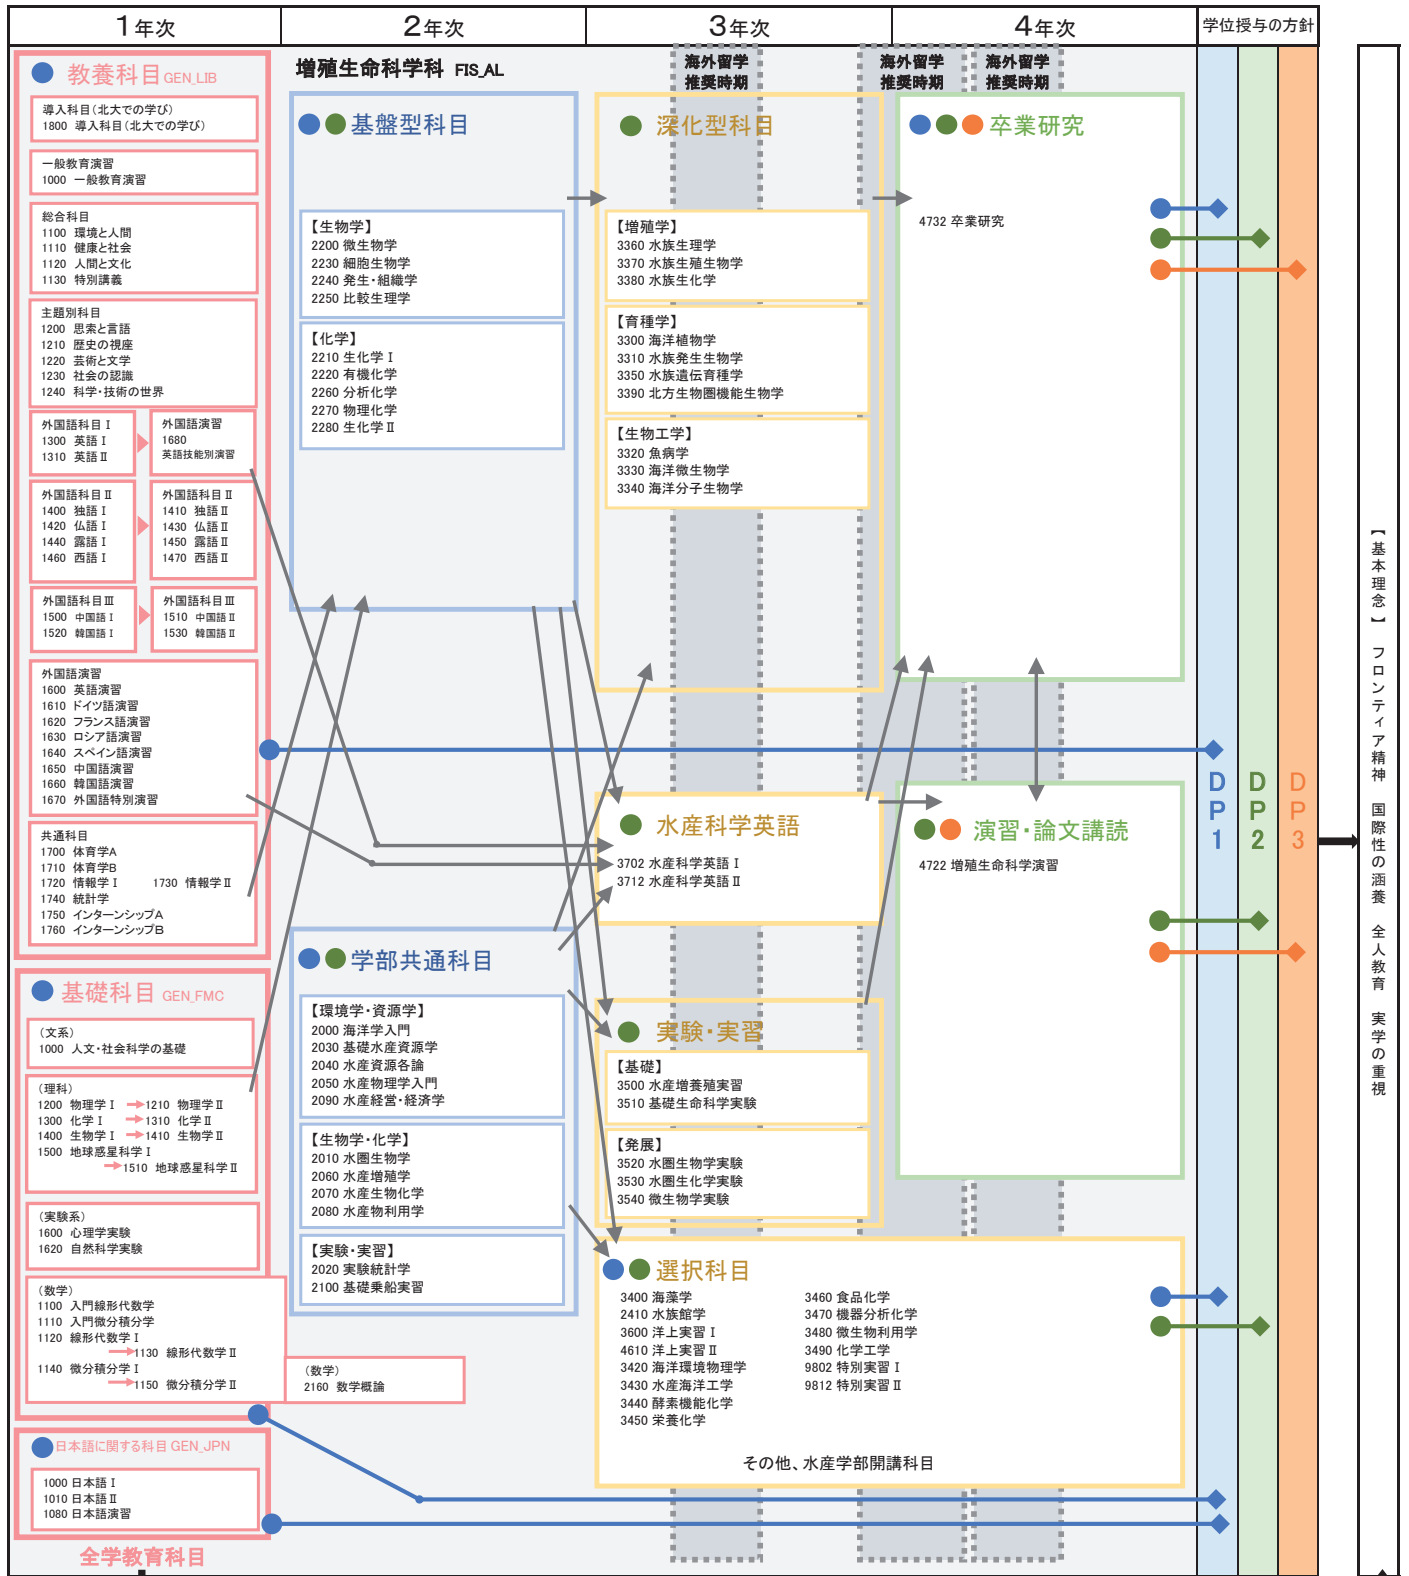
1年次　2年次　3年次　4年次　学位授与の方針

教養科目 GEN_LIB

導入科目（北大での学び）
1800 導入科目（北大での学び）

一般教育演習
1000 一般教育演習

総合科目
1100 環境と人間
1110 健康と社会
1120 人間と文化
1130 特別講義

主題別科目
1200 思索と言語
1210 歴史の視座
1220 芸術と文学
1230 社会の認識
1240 科学・技術の世界

外国語科目Ⅰ
1300 英語Ⅰ
1310 英語Ⅱ

外国語演習
1680
英語技能別演習

外国語科目Ⅱ
1400 独語Ⅰ
1420 仏語Ⅰ
1440 露語Ⅰ
1460 西語Ⅰ

外国語科目Ⅱ
1410 独語Ⅱ
1430 仏語Ⅱ
1450 露語Ⅱ
1470 西語Ⅱ

外国語科目Ⅲ
1500 中国語Ⅰ
1520 韓国語Ⅰ

外国語科目Ⅲ
1510 中国語Ⅱ
1530 韓国語Ⅱ

外国語演習
1600 英語演習
1610 ドイツ語演習
1620 フランス語演習
1630 ロシア語演習
1640 スペイン語演習
1650 中国語演習
1660 韓国語演習
1670 外国語特別演習

共通科目
1700 体育学A
1710 体育学B
1720 情報学Ⅰ　1730 情報学Ⅱ
1740 統計学
1750 インターンシップA
1760 インターンシップB

基礎科目 GEN_FMC

（文系）
1000 人文・社会科学の基礎

（理科）
1200 物理学Ⅰ →1210 物理学Ⅱ
1300 化学Ⅰ →1310 化学Ⅱ
1400 生物学Ⅰ →1410 生物学Ⅱ
1500 地球惑星科学Ⅰ
→1510 地球惑星科学Ⅱ

（実験系）
1600 心理学実験
1620 自然科学実験

（数学）
1100 入門線形代数学
1110 入門微分積分学
1120 線形代数学Ⅰ
→1130 線形代数学Ⅱ
1140 微分積分学Ⅰ
→1150 微分積分学Ⅱ

（数学）
2160 数学概論

日本語に関する科目 GEN_JPN

1000 日本語Ⅰ
1010 日本語Ⅱ
1080 日本語演習

全学教育科目

増殖生命科学科 FIS_AL

基盤型科目

【生物学】
2200 微生物学
2230 細胞生物学
2240 発生・組織学
2250 比較生理学

【化学】
2210 生化学Ⅰ
2220 有機化学
2260 分析化学
2270 物理化学
2280 生化学Ⅱ

学部共通科目

【環境学・資源学】
2000 海洋学入門
2030 基礎水産資源学
2040 水産資源各論
2050 水産物理学入門
2090 水産経営・経済学

【生物学・化学】
2010 水圏生物学
2060 水産増殖学
2070 水産生物化学
2080 水産物利用学

【実験・実習】
2020 実験統計学
2100 基礎乗船実習

海外留学推奨時期　海外留学推奨時期　海外留学推奨時期

深化型科目

【増殖学】
3360 水族生理学
3370 水族生殖生物学
3380 水族生化学

【育種学】
3300 海洋植物学
3310 水族発生生物学
3350 水族遺伝育種学
3390 北方生物圏機能生物学

【生物工学】
3320 魚病学
3330 海洋微生物学
3340 海洋分子生物学

水産科学英語
3702 水産科学英語Ⅰ
3712 水産科学英語Ⅱ

実験・実習

【基礎】
3500 水産増養殖実習
3510 基礎生命科学実験

【発展】
3520 水圏生物学実験
3530 水圏生化学実験
3540 微生物学実験

卒業研究
4732 卒業研究

演習・論文講読
4722 増殖生命科学演習

選択科目
3400 海藻学
2410 水族館学
3600 洋上実習Ⅰ
4610 洋上実習Ⅱ
3420 海洋環境物理学
3430 水産海洋工学
3440 酵素機能化学
3450 栄養化学
3460 食品化学
3470 機器分析化学
3480 微生物利用学
3490 化学工学
9802 特別実習Ⅰ
9812 特別実習Ⅱ
その他、水産学部開講科目

DP1　DP2　DP3

【基本理念】 フロンティア精神 国際性の涵養 全人教育 実学の重視